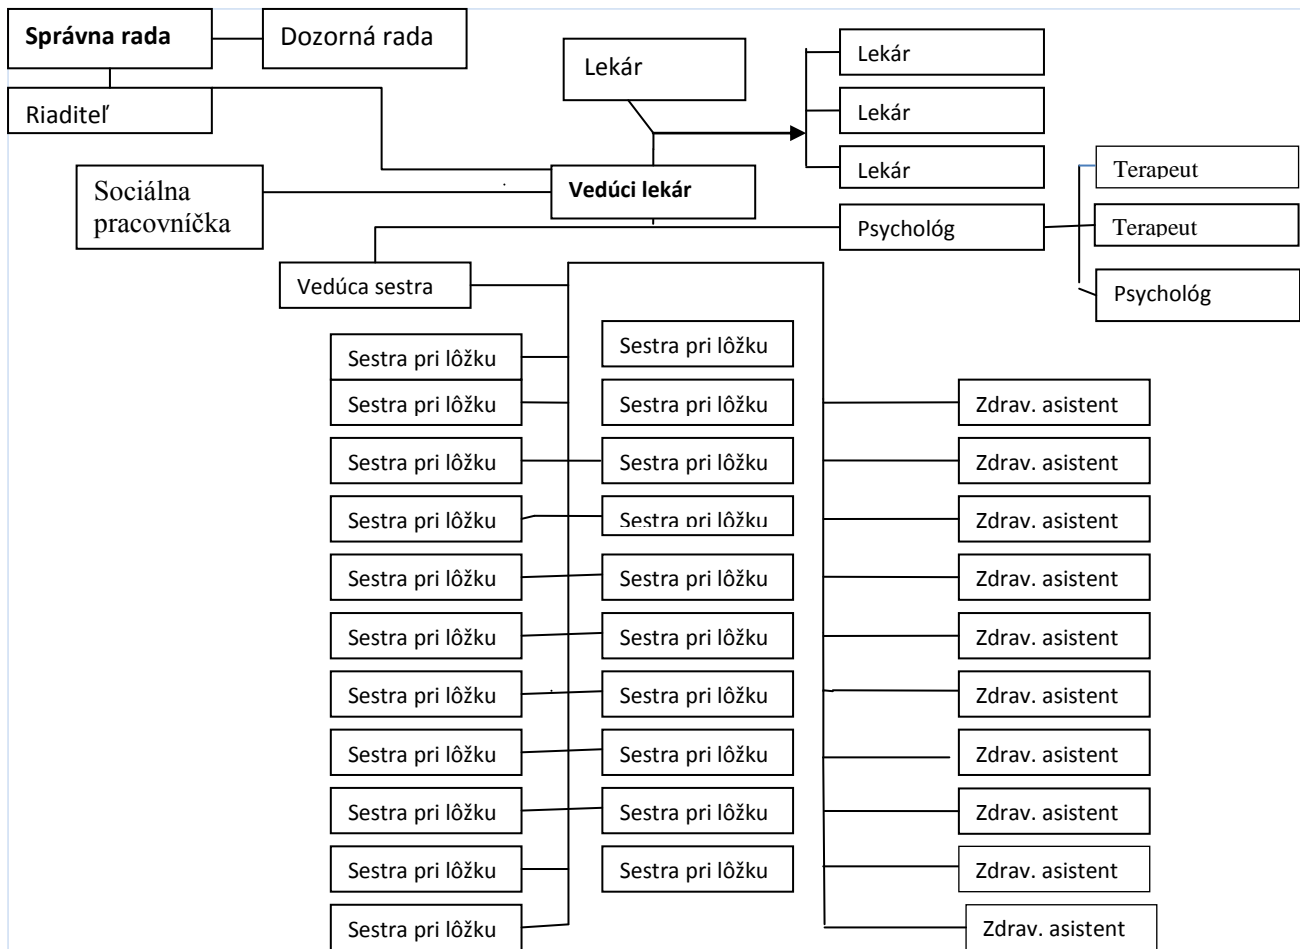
Správna rada
Dozorná rada
Riaditeľ
Lekár
Lekár
Lekár
Lekár
Sociálna pracovníčka
Vedúci lekár
Terapeut
Psychológ
Terapeut
Psychológ
Vedúca sestra

Sestra pri lôžku
Sestra pri lôžku
Sestra pri lôžku
Sestra pri lôžku
Sestra pri lôžku
Sestra pri lôžku
Sestra pri lôžku
Sestra pri lôžku
Sestra pri lôžku
Sestra pri lôžku
Sestra pri lôžku

Sestra pri lôžku
Sestra pri lôžku
Sestra pri lôžku
Sestra pri lôžku
Sestra pri lôžku
Sestra pri lôžku
Sestra pri lôžku
Sestra pri lôžku
Sestra pri lôžku
Sestra pri lôžku

Zdrav. asistent
Zdrav. asistent
Zdrav. asistent
Zdrav. asistent
Zdrav. asistent
Zdrav. asistent
Zdrav. asistent
Zdrav. asistent
Zdrav. asistent
Zdrav. asistent